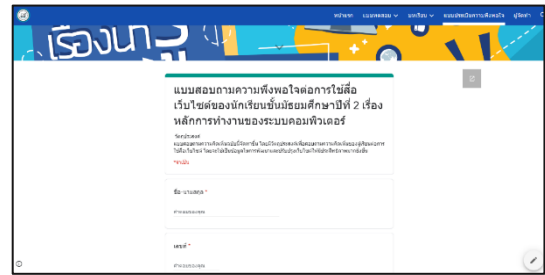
หน้าแรก แบบทดสอบ บทเรียน แบบประเมินความพึงพอใจ ผู้จัดทำ

เรื่องน

แบบสอบถามความพึงพอใจต่อการใช้สื่อเว็บไซต์ของนักเรียนชั้นมัธยมศึกษาปีที่ 2 เรื่อง หลักการทำงานของระบบคอมพิวเตอร์

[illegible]

*จำเป็น

ชื่อ-นามสกุล *

คำตอบของคุณ

เลขที่ *

คำตอบของคุณ